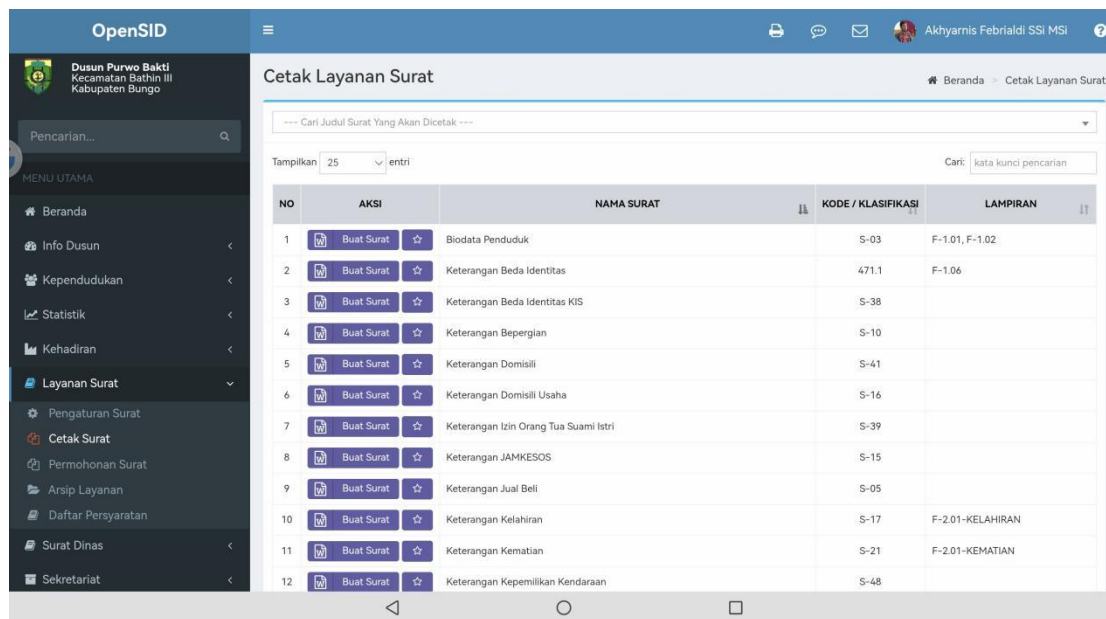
OpenSID

Akhyarnis Febrialdi SSi MSi

Dusun Purwo Bakti
Kecamatan Bathin III
Kabupaten Bungo

Pencarian...

MENU UTAMA

Beranda
Info Dusun
Kependudukan
Statistik
Kehadiran
Layanan Surat
Pengaturan Surat
Cetak Surat
Permohonan Surat
Arsip Layanan
Daftar Persyaratan
Surat Dinas
Sekretariat

Cetak Layanan Surat

Beranda > Cetak Layanan Surat

--- Cari Judul Surat Yang Akan Dicetak ---

Tampilkan 25 entri

Cari: kata kunci pencarian

| NO | AKSI | NAMA SURAT | KODE / KLASIFIKASI | LAMPIRAN |
|---|---|---|---|---|
| 1 | Buat Surat | Biodata Penduduk | S-03 | F-1.01, F-1.02 |
| 2 | Buat Surat | Keterangan Beda Identitas | 471.1 | F-1.06 |
| 3 | Buat Surat | Keterangan Beda Identitas KIS | S-38 | |
| 4 | Buat Surat | Keterangan Bepergian | S-10 | |
| 5 | Buat Surat | Keterangan Domisili | S-41 | |
| 6 | Buat Surat | Keterangan Domisili Usaha | S-16 | |
| 7 | Buat Surat | Keterangan Izin Orang Tua Suami Istri | S-39 | |
| 8 | Buat Surat | Keterangan JAMKESOS | S-15 | |
| 9 | Buat Surat | Keterangan Jual Beli | S-05 | |
| 10 | Buat Surat | Keterangan Kelahiran | S-17 | F-2.01-KELAHIRAN |
| 11 | Buat Surat | Keterangan Kematian | S-21 | F-2.01-KEMATIAN |
| 12 | Buat Surat | Keterangan Kepemilikan Kendaraan | S-48 | |